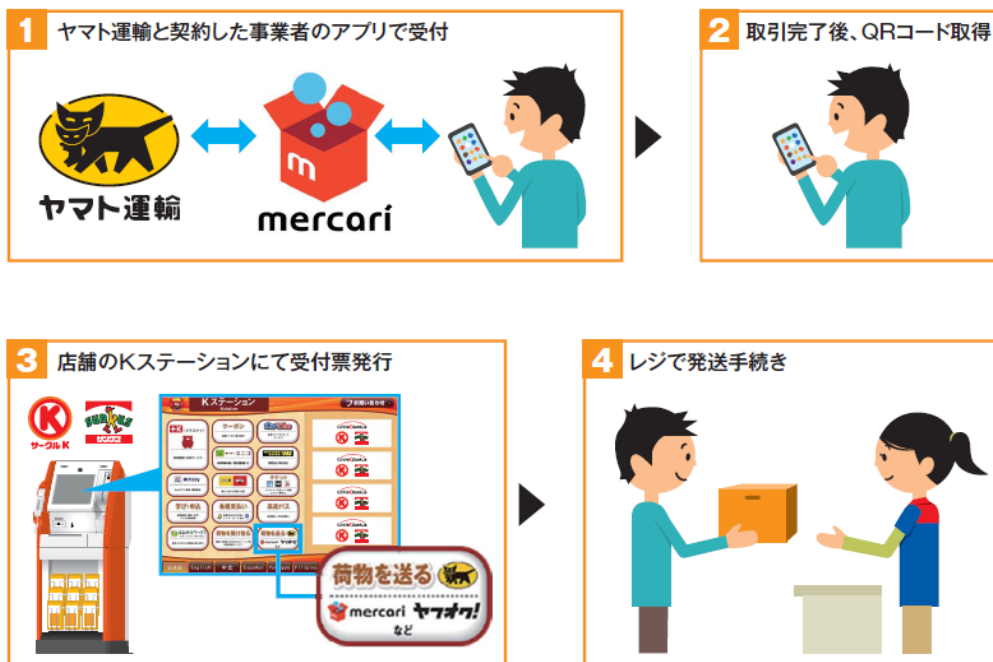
1 ヤマト運輸と契約した事業者のアプリで受付

ヤマト運輸

mercari

2 取引完了後、QRコード取得

3 店舗のKステーションにて受付票発行

サークルK

サンクス

Kステーション

お問い合わせ

English

荷物を送る

mercari ヤフオク!

など

4 レジで発送手続き